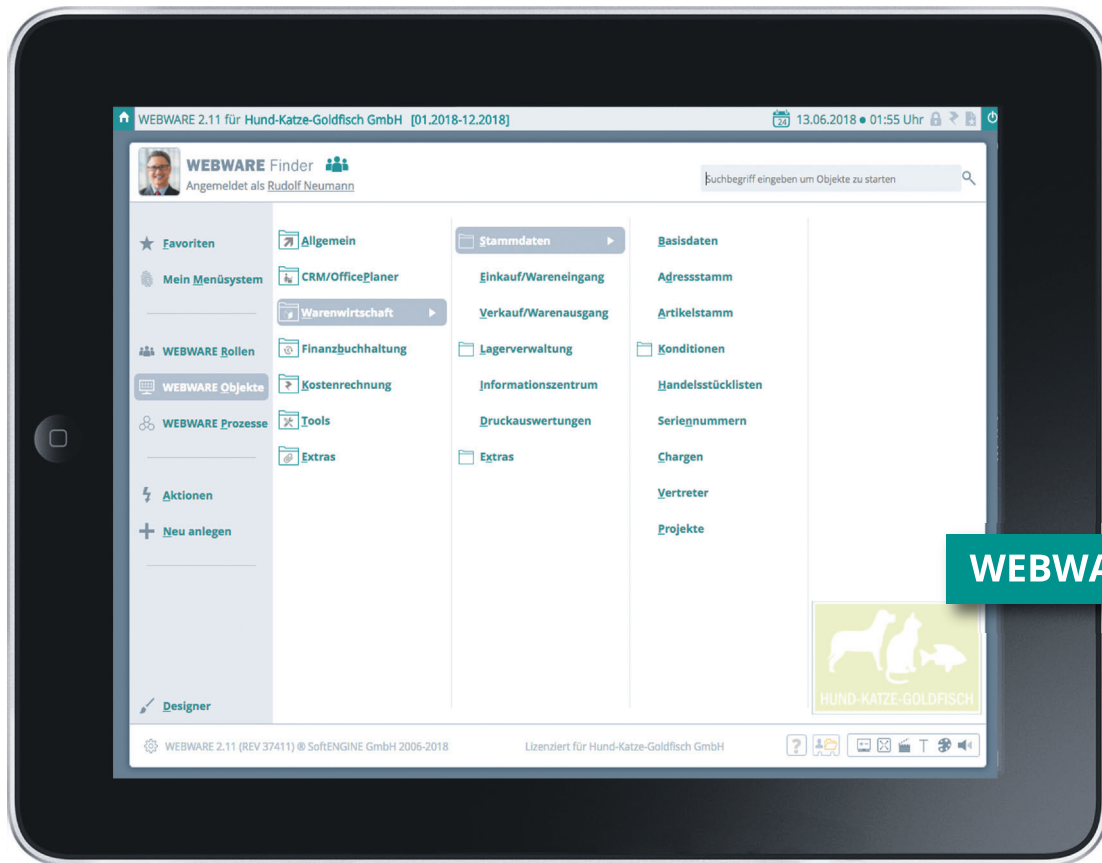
WEBWARE 2.11 für Hund-Katze-Goldfisch GmbH [01.2018-12.2018]

24 13.06.2018 • 01:55 Uhr

WEBWARE Finder
Angemeldet als Rudolf Neumann

Suchbegriff eingeben um Objekte zu starten

Favoriten
Mein Menüsystem
WEBWARE Rollen
WEBWARE Objekte
WEBWARE Prozesse
Aktionen
Neu anlegen
Designer

Allgemein
CRM/OfficePlaner
Warenwirtschaft
Finanzbuchhaltung
Kostenrechnung
Tools
Extras

Stammdaten
Einkauf/Wareneingang
Verkauf/Warenausgang
Lagerverwaltung
Informationszentrum
Druckauswertungen
Extras

Basisdaten
Adressstamm
Artikelstamm
Konditionen
Handelsstücklisten
Seriennummern
Chargen
Vertreter
Projekte

WEBWA

HUND-KATZE-GOLDFISCH

WEBWARE 2.11 (REV 37411) ® SoftENGINE GmbH 2006-2018

Lizenziert für Hund-Katze-Goldfisch GmbH

?
T